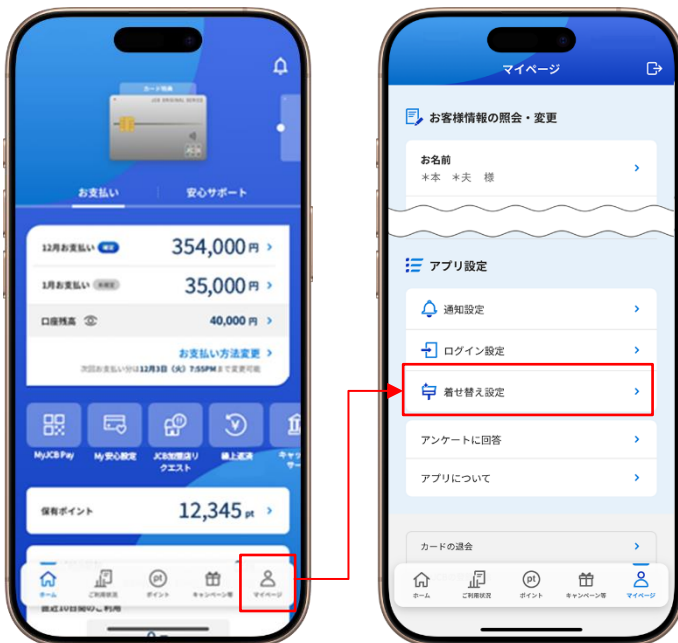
カード見本
JCB ORIGINAL SERIES

お支払い　安心サポート

12月お支払い 確定　354,000円 >
1月お支払い 未確定　35,000円 >
口座残高　40,000円 >
お支払い方法変更 >
次回お支払い分は12月3日（火）7:55PMまで変更可能

MyJCB Pay　My安心設定　JCB加盟店リクエスト　繰上返済　キャ サー

保有ポイント　12,345 pt >

最近10日間のご利用

ホーム　ご利用状況　ポイント　キャンペーン等　マイページ

マイページ

お客様情報の照会・変更

お名前
＊本　＊夫　様

アプリ設定

通知設定
ログイン設定
着せ替え設定
アンケートに回答
アプリについて

カードの退会

ホーム　ご利用状況　ポイント　キャンペーン等　マイページ